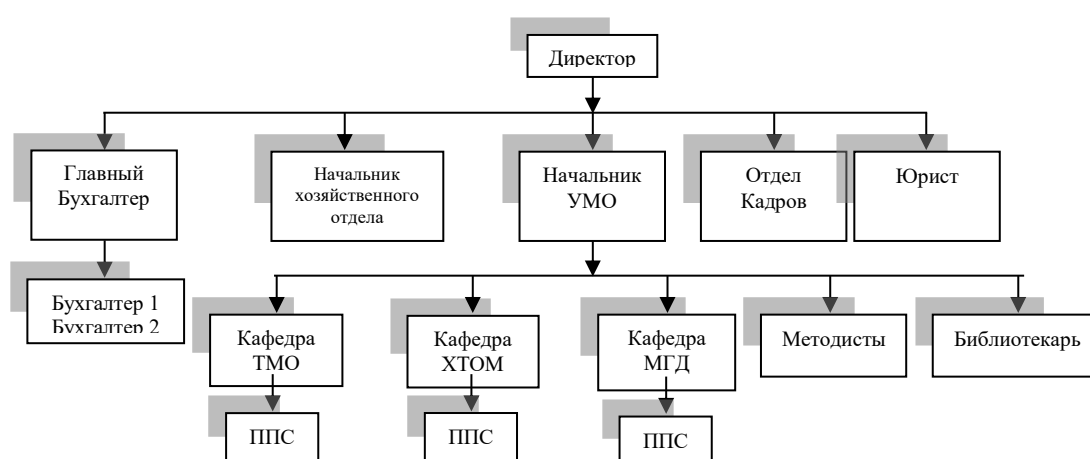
Директор

Главный Бухгалтер

Начальник хозяйственного отдела

Начальник УМО

Отдел Кадров

Юрист

Бухгалтер 1
Бухгалтер 2

Кафедра ТМО

Кафедра ХТОМ

Кафедра МГД

Методисты

Библиотекарь

ППС

ППС

ППС